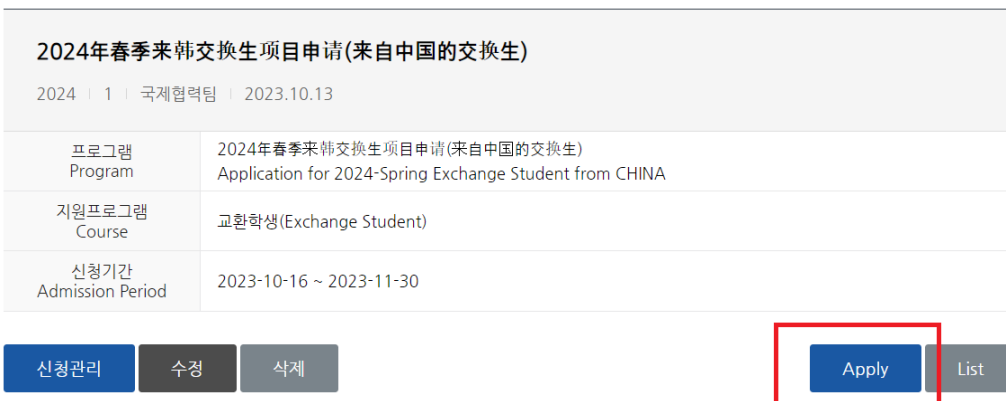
2024年春季来韩交换生项目申请(来自中国的交换生)

2024 | 1 | 국제협력팀 | 2023.10.13

| 프로그램 Program | 2024年春季来韩交换生项目申请(来自中国的交换生) Application for 2024-Spring Exchange Student from CHINA |
|---|---|
| 지원프로그램 Course | 교환학생(Exchange Student) |
| 신청기간 Admission Period | 2023-10-16 ~ 2023-11-30 |

신청관리 수정 삭제 Apply List